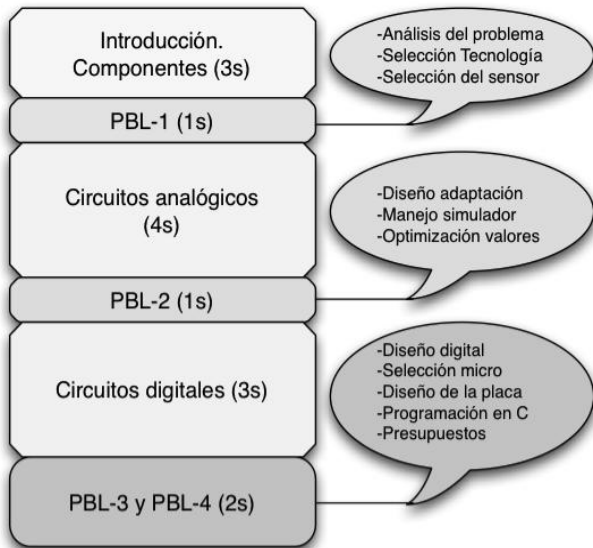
Introducción.
Componentes (3s)

-Análisis del problema
-Selección Tecnología
-Selección del sensor

PBL-1 (1s)

Circuitos analógicos
(4s)

-Diseño adaptación
-Manejo simulador
-Optimización valores

PBL-2 (1s)

Circuitos digitales (3s)

-Diseño digital
-Selección micro
-Diseño de la placa
-Programación en C
-Presupuestos

PBL-3 y PBL-4 (2s)